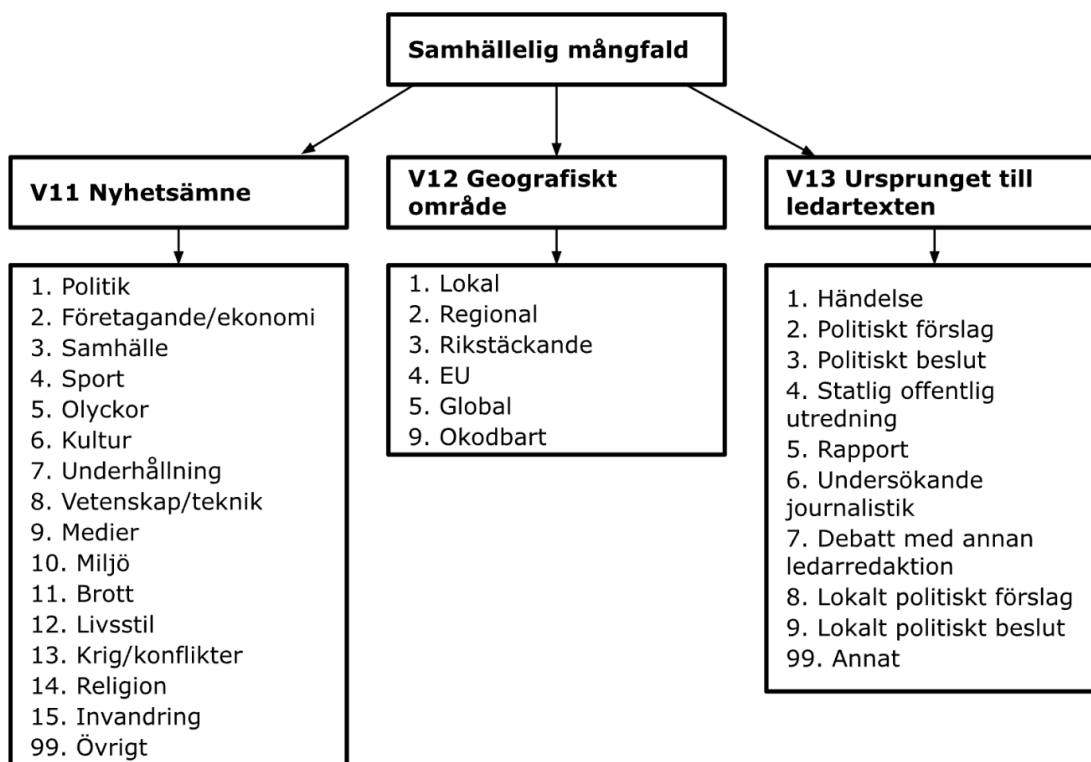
Samhällelig mångfald

V11 Nyhetsämne

1. Politik
2. Företagande/ekonomi
3. Samhälle
4. Sport
5. Olyckor
6. Kultur
7. Underhållning
8. Vetenskap/teknik
9. Medier
10. Miljö
11. Brott
12. Livsstil
13. Krig/konflikter
14. Religion
15. Invandring
99. Övrigt

V12 Geografiskt område

1. Lokal
2. Regional
3. Rikstäckande
4. EU
5. Global
9. Okodbart

V13 Ursprunget till ledartexten

1. Händelse
2. Politiskt förslag
3. Politiskt beslut
4. Statlig offentlig utredning
5. Rapport
6. Undersökande journalistik
7. Debatt med annan ledarredaktion
8. Lokalt politiskt förslag
9. Lokalt politiskt beslut
99. Annat